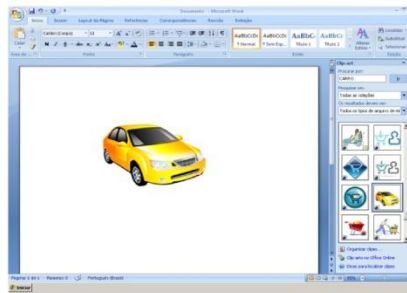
Documento - Microsoft Word

Início Inserir Layout da Página Referências Correspondências Revisão Exibição

Colar

Calibri (Corpo) 11

N I S

Área de Tr... Fonte Parágrafo Estilo

AaBbCcDc ¶ Normal
AaBbCcDc ¶ Sem Esp...
AaBbC Título 1
AaBbCc Título 2

Alterar Estilos

Localizar
Substituir
Selecionar
Edição

Clip-art

Procurar por:
Carro

Ir

Pesquisar em:
Todas as coleções

Os resultados devem ser:
Todos os tipos de arquivo de m

Organizar clipes...
Clip-art no Office Online
Dicas para localizar clipes

Página: 1 de 1 Palavras: 0 Português (Brasil)

Iniciar